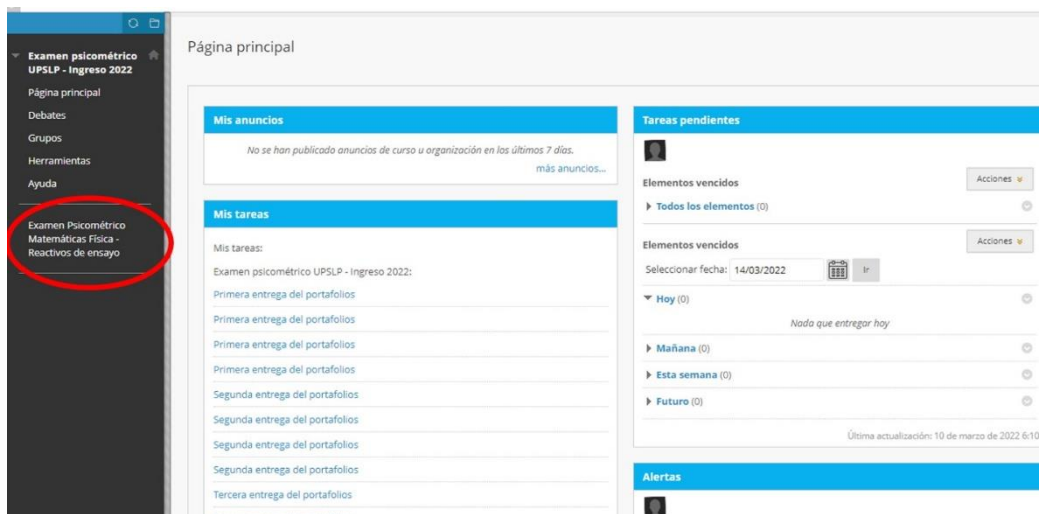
Examen psicométrico UPSLP - Ingreso 2022

Página principal

Debates

Grupos

Herramientas

Ayuda

Examen Psicométrico Matemáticas Física - Reactivos de ensayo

Página principal

Mis anuncios

No se han publicado anuncios de curso u organización en los últimos 7 días.

más anuncios...

Mis tareas

Mis tareas:

Examen psicométrico UPSLP - Ingreso 2022:

Primera entrega del portafolios

Primera entrega del portafolios

Primera entrega del portafolios

Primera entrega del portafolios

Segunda entrega del portafolios

Segunda entrega del portafolios

Segunda entrega del portafolios

Segunda entrega del portafolios

Tercera entrega del portafolios

Tareas pendientes

Elementos vencidos

Acciones

Todos los elementos (0)

Elementos vencidos

Acciones

Seleccionar fecha: 14/03/2022

Ir

Hoy (0)

Nada que entregar hoy

Mañana (0)

Esta semana (0)

Futuro (0)

Última actualización: 10 de marzo de 2022 6:10

Alertas